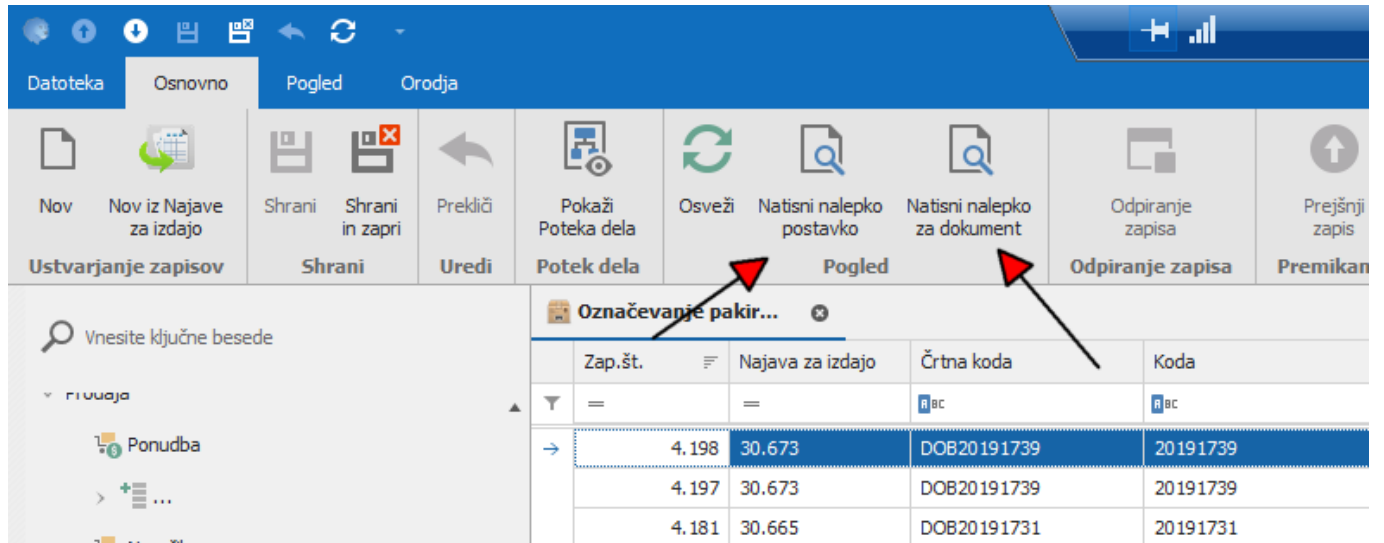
Datoteka Osnovno Pogled Orodja

Nov
Nov iz Najave za izdajo
Ustvarjanje zapisov

Shrani
Shrani in zapri
Shrani

Prekliči
Uredi

Pokaži Poteka dela
Potek dela

Osveži
Natisni nalepko postavko
Natisni nalepko za dokument
Pogled

Odpiranje zapisa
Odpiranje zapisa

Prejšnji zapis
Premikan

Vnesite ključne besede

Prodaja

Ponudba

...

Označevanje pakir...

| Zap.št. | Najava za izdajo | Črtna koda | Koda |
|---|---|---|---|
| = | = | ABC | ABC |
| 4.198 | 30.673 | DOB20191739 | 20191739 |
| 4.197 | 30.673 | DOB20191739 | 20191739 |
| 4.181 | 30.665 | DOB20191731 | 20191731 |